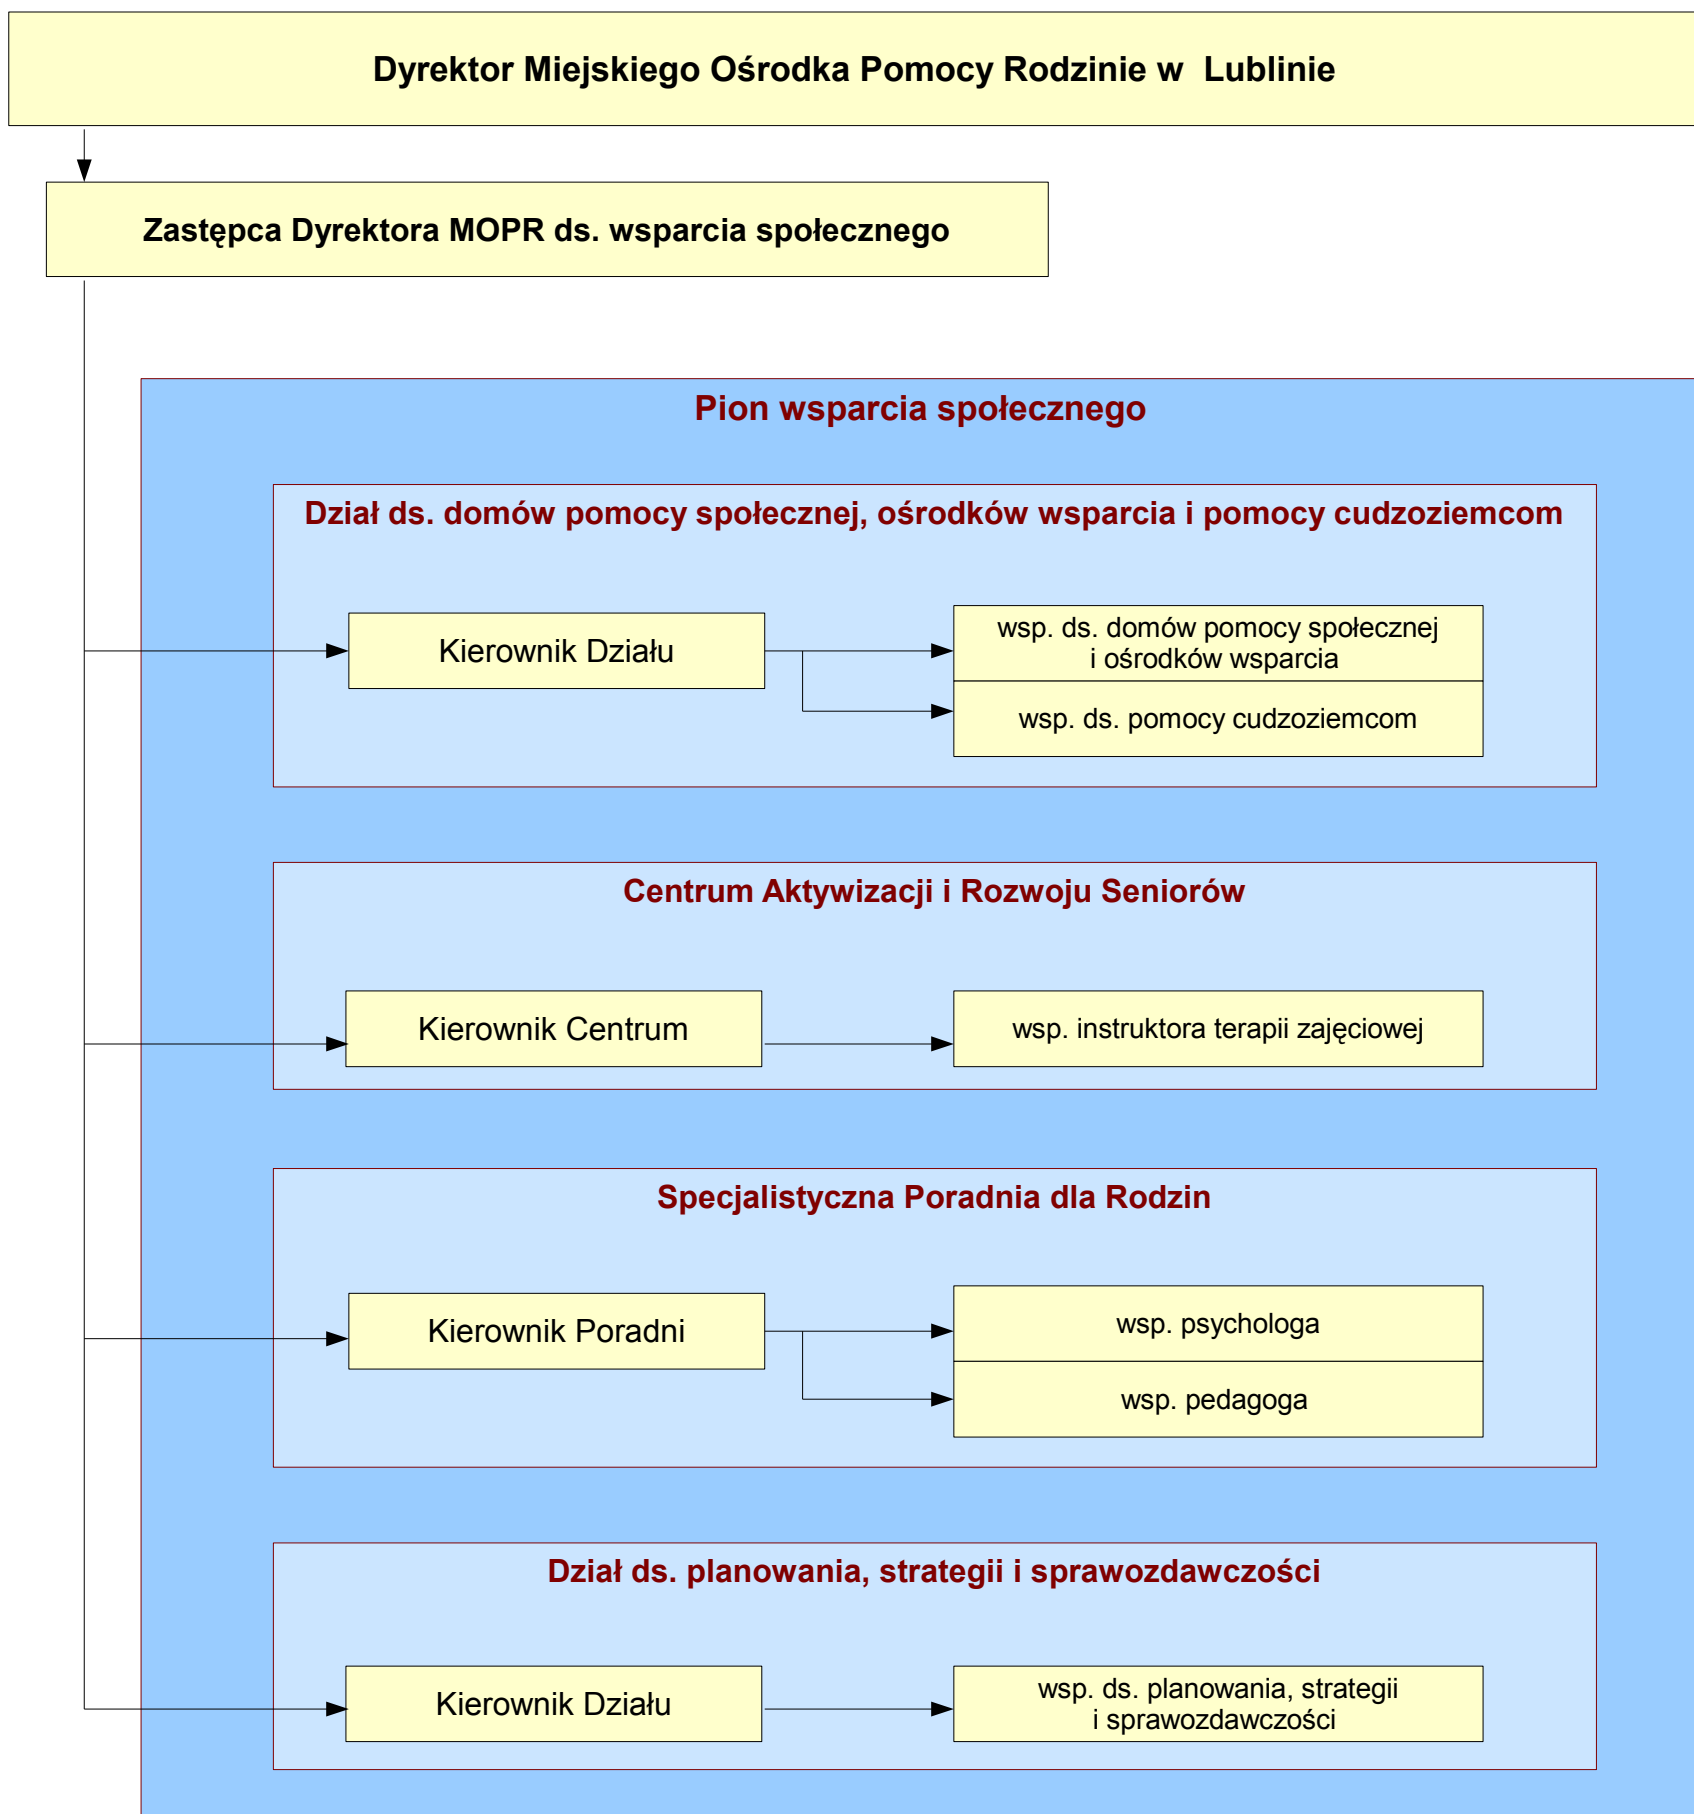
Dyrektor Miejskiego Ośrodka Pomocy Rodzinie w  Lublinie

Zastępca Dyrektora MOPR ds. wsparcia społecznego

Pion wsparcia społecznego

Dział ds. domów pomocy społecznej, ośrodków wsparcia i pomocy cudzoziemcom

Kierownik Działu

wsp. ds. domów pomocy społecznej i ośrodków wsparcia

wsp. ds. pomocy cudzoziemcom

Centrum Aktywizacji i Rozwoju Seniorów

Kierownik Centrum

wsp. instruktora terapii zajęciowej

Specjalistyczna Poradnia dla Rodzin

Kierownik Poradni

wsp. psychologa

wsp. pedagoga

Dział ds. planowania, strategii i sprawozdawczości

Kierownik Działu

wsp. ds. planowania, strategii i sprawozdawczości